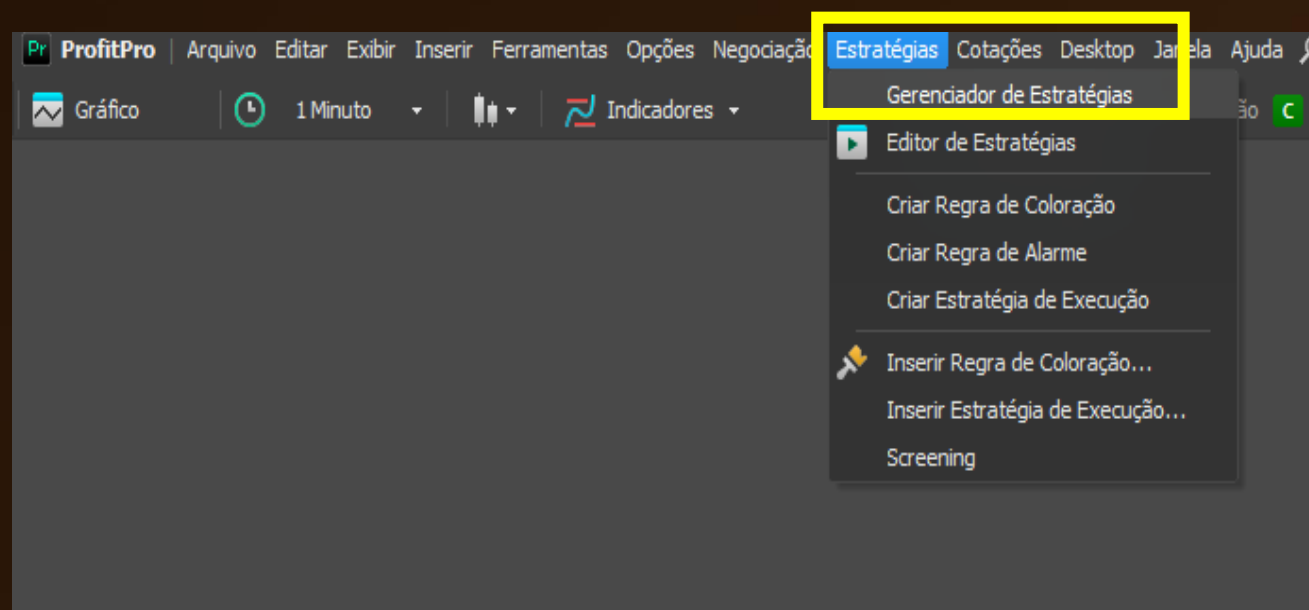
Pr ProfitPro | Arquivo Editar Exibir Inserir Ferramentas Opções Negociaçã Estratégias Cotações Desktop Ja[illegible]ela Ajuda

Gráfico 1 Minuto Indicadores ão C

Gerenciador de Estratégias
Editor de Estratégias
Criar Regra de Coloração
Criar Regra de Alarme
Criar Estratégia de Execução
Inserir Regra de Coloração...
Inserir Estratégia de Execução...
Screening